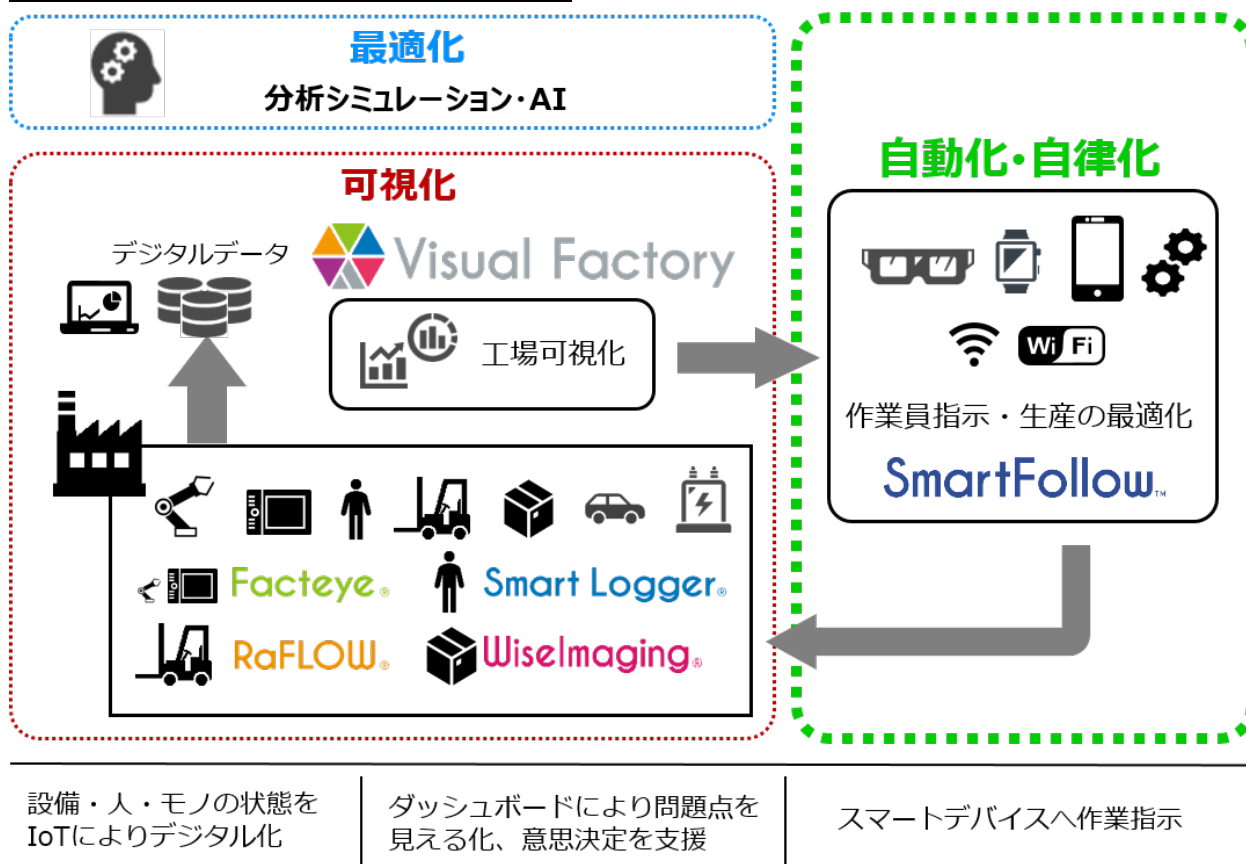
最適化
分析シミュレーション・AI

可視化
デジタルデータ
Visual Factory
工場可視化

Facteye®
Smart Logger®
RaFLOW®
WiseImaging®

自動化・自律化
Wi Fi
作業員指示・生産の最適化
SmartFollow™

設備・人・モノの状態をIoTによりデジタル化

ダッシュボードにより問題点を見える化、意思決定を支援

スマートデバイスへ作業指示